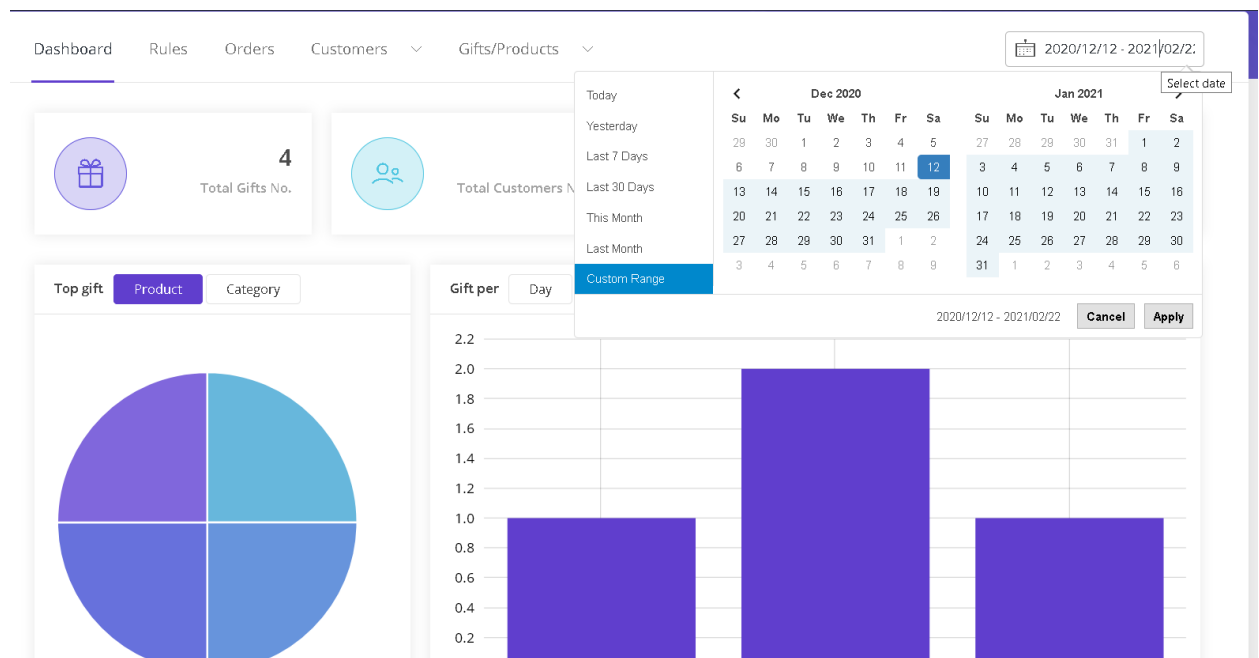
Dashboard Rules Orders Customers Gifts/Products

2020/12/12 - 2021/02/2

Select date

4
Total Gifts No.

Total Customers N

Today
Yesterday
Last 7 Days
Last 30 Days
This Month
Last Month
Custom Range

Dec 2020

| Su | Mo | Tu | We | Th | Fr | Sa |
|---|---|---|---|---|---|---|
| 29 | 30 | 1 | 2 | 3 | 4 | 5 |
| 6 | 7 | 8 | 9 | 10 | 11 | 12 |
| 13 | 14 | 15 | 16 | 17 | 18 | 19 |
| 20 | 21 | 22 | 23 | 24 | 25 | 26 |
| 27 | 28 | 29 | 30 | 31 | 1 | 2 |
| 3 | 4 | 5 | 6 | 7 | 8 | 9 |

Jan 2021

| Su | Mo | Tu | We | Th | Fr | Sa |
|---|---|---|---|---|---|---|
| 27 | 28 | 29 | 30 | 31 | 1 | 2 |
| 3 | 4 | 5 | 6 | 7 | 8 | 9 |
| 10 | 11 | 12 | 13 | 14 | 15 | 16 |
| 17 | 18 | 19 | 20 | 21 | 22 | 23 |
| 24 | 25 | 26 | 27 | 28 | 29 | 30 |
| 31 | 1 | 2 | 3 | 4 | 5 | 6 |

2020/12/12 - 2021/02/22 Cancel Apply

Top gift Product Category

Gift per Day

2.2
2.0
1.8
1.6
1.4
1.2
1.0
0.8
0.6
0.4
0.2